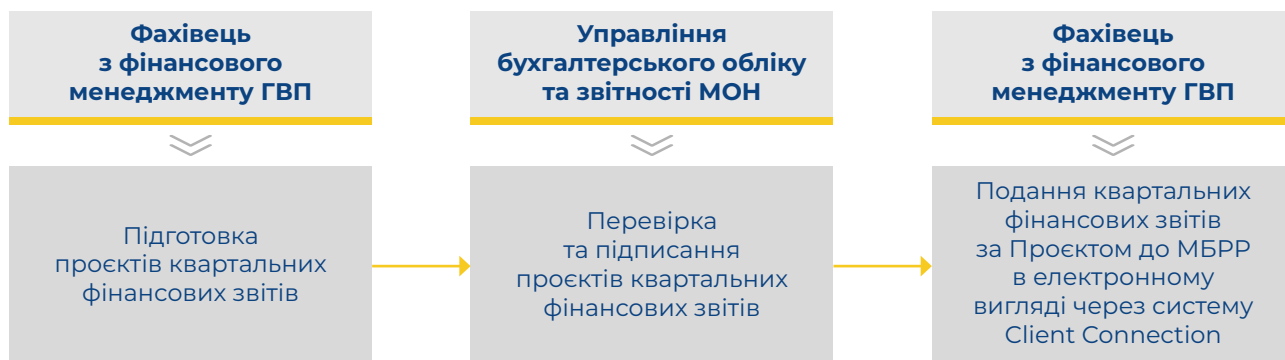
Фахівець з фінансового менеджменту ГВП

Підготовка проєктів квартальних фінансових звітів

Управління бухгалтерського обліку та звітності МОН

Перевірка та підписання проєктів квартальних фінансових звітів

Фахівець з фінансового менеджменту ГВП

Подання квартальних фінансових звітів за Проєктом до МБРР в електронному вигляді через систему Client Connection